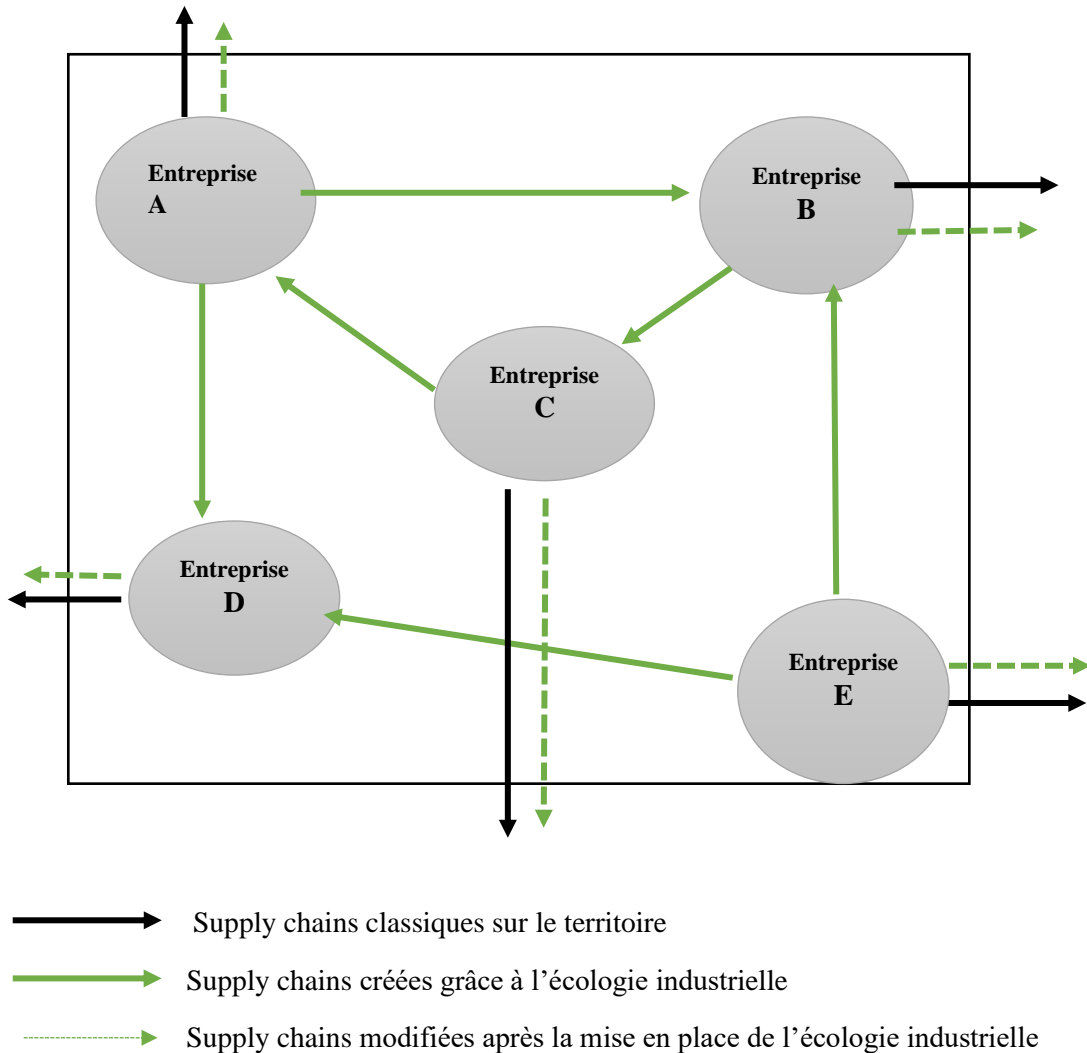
Entreprise A

Entreprise B

Entreprise C

Entreprise D

Entreprise E

Supply chains classiques sur le territoire

Supply chains créées grâce à l'écologie industrielle

Supply chains modifiées après la mise en place de l'écologie industrielle